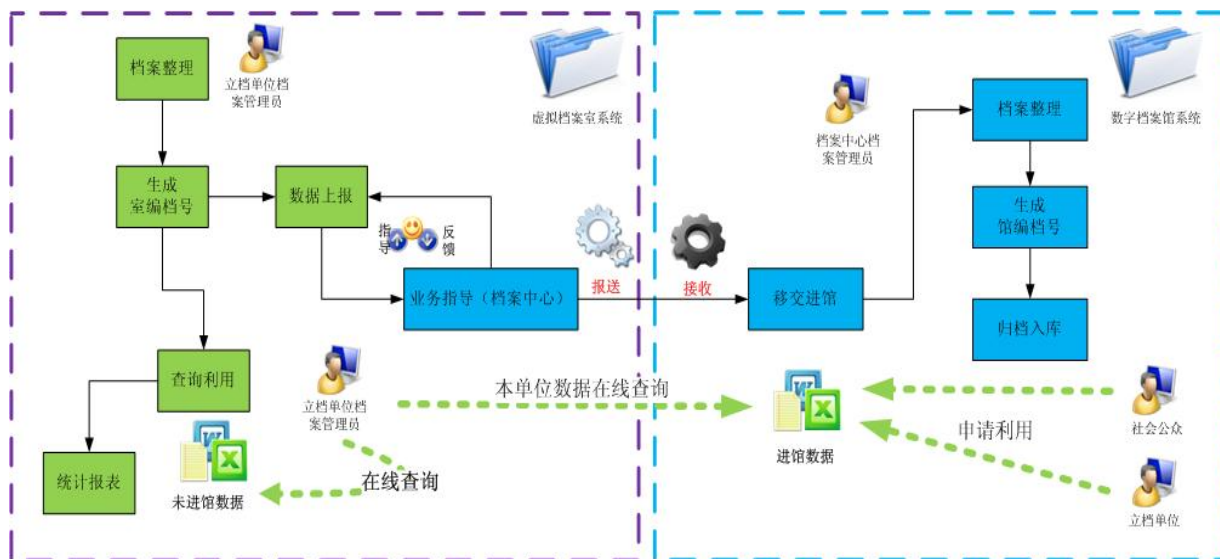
档案整理

立档单位档案管理员

虚拟档案室系统

生成
室编档号

数据上报

指导

反馈

业务指导（档案中心）

报送

接收

查询利用

统计报表

未进馆数据

立档单位档案管理员

在线查询

本单位数据在线查询

档案中心档案管理员

档案整理

数字档案馆系统

生成
馆编档号

移交进馆

归档入库

进馆数据

申请利用

社会公众

立档单位